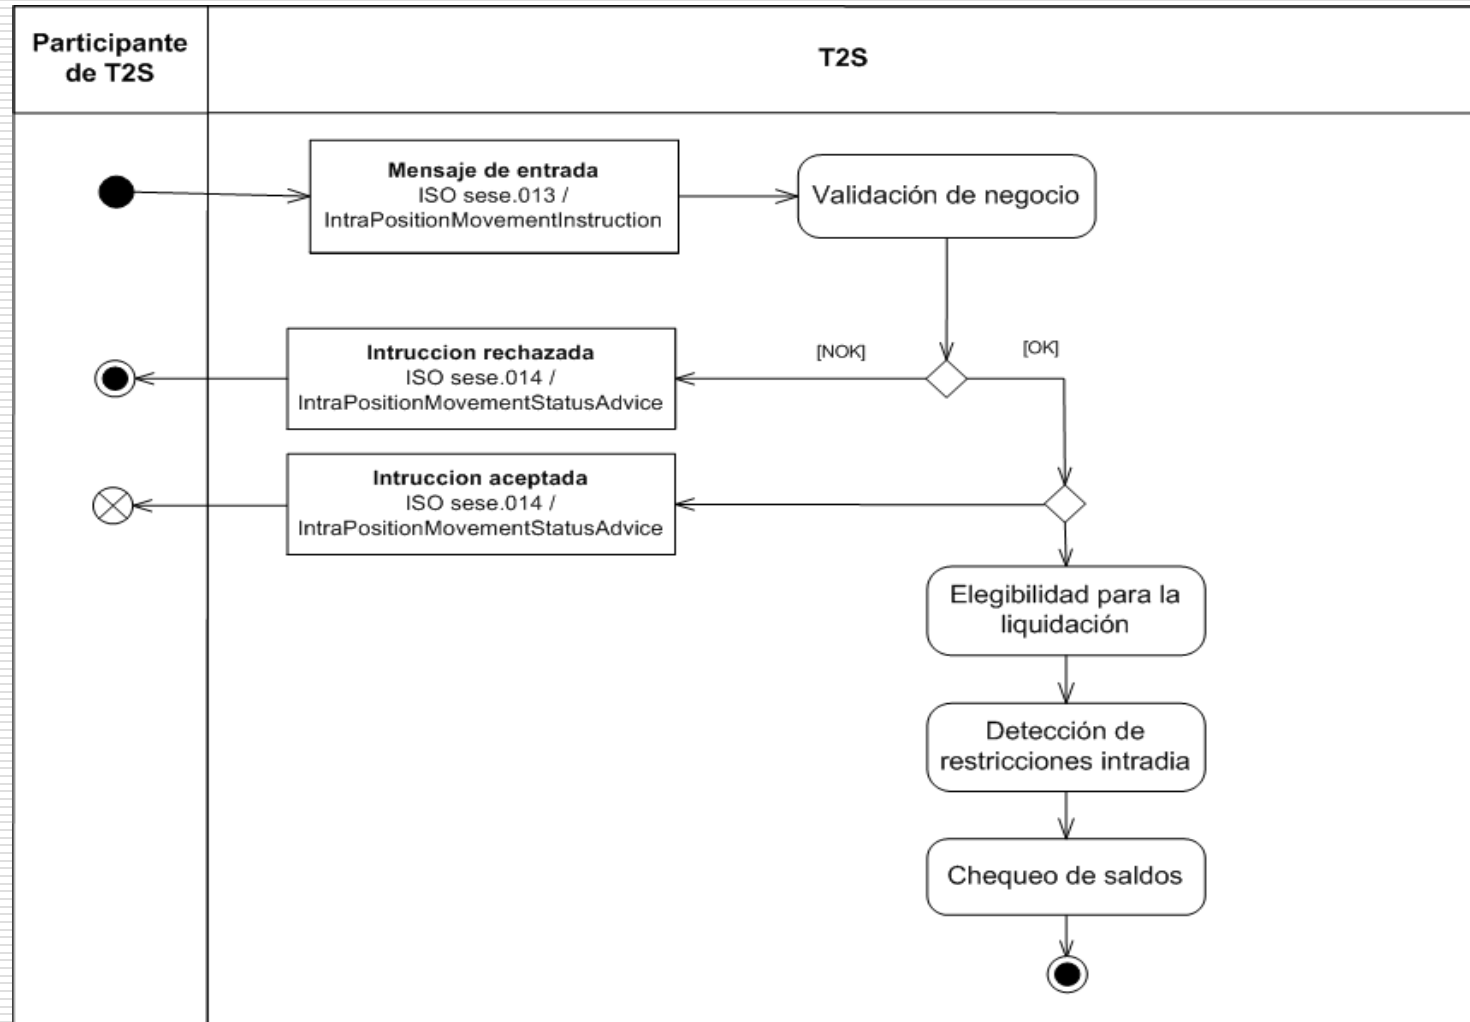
Participante de T2S

T2S

Mensaje de entrada
ISO sese.013 /
IntraPositionMovementInstruction

Validación de negocio

[NOK]

[OK]

Intruccion rechazada
ISO sese.014 /
IntraPositionMovementStatusAdvice

Intruccion aceptada
ISO sese.014 /
IntraPositionMovementStatusAdvice

Elegibilidad para la liquidación

Detección de restricciones intradia

Chequeo de saldos